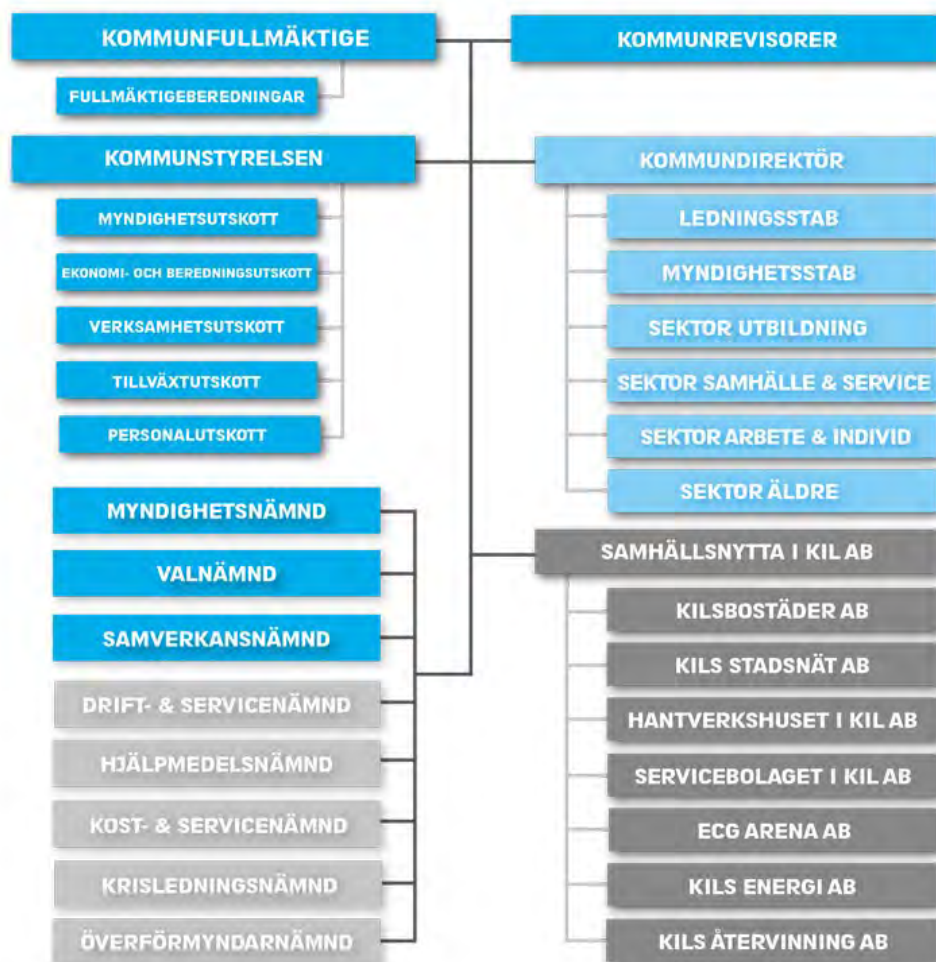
KOMMUNFULLMÄKTIGE

KOMMUNREVISORER

FULLMÄKTIGEBEREDNINGAR

KOMMUNSTYRELSEN

MYNDIGHETSUTSKOTT

EKONOMI- OCH BEREDNINGSUTSKOTT

VERKSAMHETSUTSKOTT

TILLVÄXTUTSKOTT

PERSONALUTSKOTT

KOMMUNDIREKTÖR

LEDNINGSSTAB

MYNDIGHETSSTAB

SEKTOR UTBILDNING

SEKTOR SAMHÄLLE & SERVICE

SEKTOR ARBETE & INDIVID

SEKTOR ÄLDRE

MYNDIGHETSNÄMND

VALNÄMND

SAMVERKANSNÄMND

DRIFT- & SERVICENÄMND

HJÄLPMEDELSNÄMND

KOST- & SERVICENÄMND

KRISLEDNINGSNÄMND

ÖVERFÖRMYNDARNÄMND

SAMHÄLLSNYTTA I KIL AB

KILSBOSTÄDER AB

KILS STADSNÄT AB

HANTVERKSHUSET I KIL AB

SERVICEBOLAGET I KIL AB

ECG ARENA AB

KILS ENERGI AB

KILS ÅTERVINNING AB